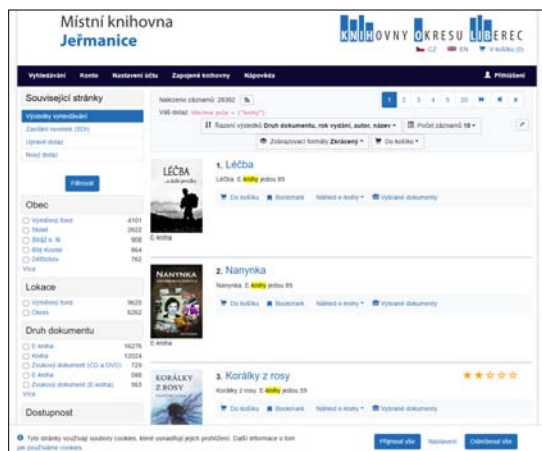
Místní knihovna
Jeřmanice

KNIHOVNY OKRESU LIBEREC
CZ EN V košíku (0)

Vyhledávání Konto Nastavení účtu Zapojené knihovny Nápověda
Přihlášení

Související stránky
Výsledky vyhledávání
Zasílání novinek (SDI)
Upravit dotaz
Nový dotaz

Filtrovat

Obec
Výměnný fond 4101
Sklad 2622
Stráž n. N. 908
Bílý Kostel 864
Oldřichov 762
Více

Lokace
Výměnný fond 9620
Okres 6262

Druh dokumentu
E-kniha 16276
Kniha 12024
Zvukový dokument (CD a DVD) 729
E-kniha 588
Zvukový dokument (E-kniha) 563
Více

Dostupnost

Nalezeno záznamů: 29362
Váš dotaz: Všechna pole = ("kniha")
1 2 3 4 5 20
Řazení výsledků Druh dokumentu, rok vydání, autor, název
Počet záznamů 10
Zobrazovací formáty Zkrácený
Do košíku

1. Léčba
Léčba. E-kniha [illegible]
Do košíku Bookmark Náhled e-knihy Vybrané dokumenty
E-kniha

2. Nanynka
Nanynka. E-kniha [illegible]
Do košíku Bookmark Náhled e-knihy Vybrané dokumenty
E-kniha

3. Korálky z rosy
Korálky z rosy. E-kniha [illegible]
Do košíku Bookmark Náhled e-knihy Vybrané dokumenty

Tyto stránky využívají soubory cookies, které usnadňují jejich prohlížení. Další informace o tom jak používáme cookies.
Přijmout vše Nastavení Odmítnout vše